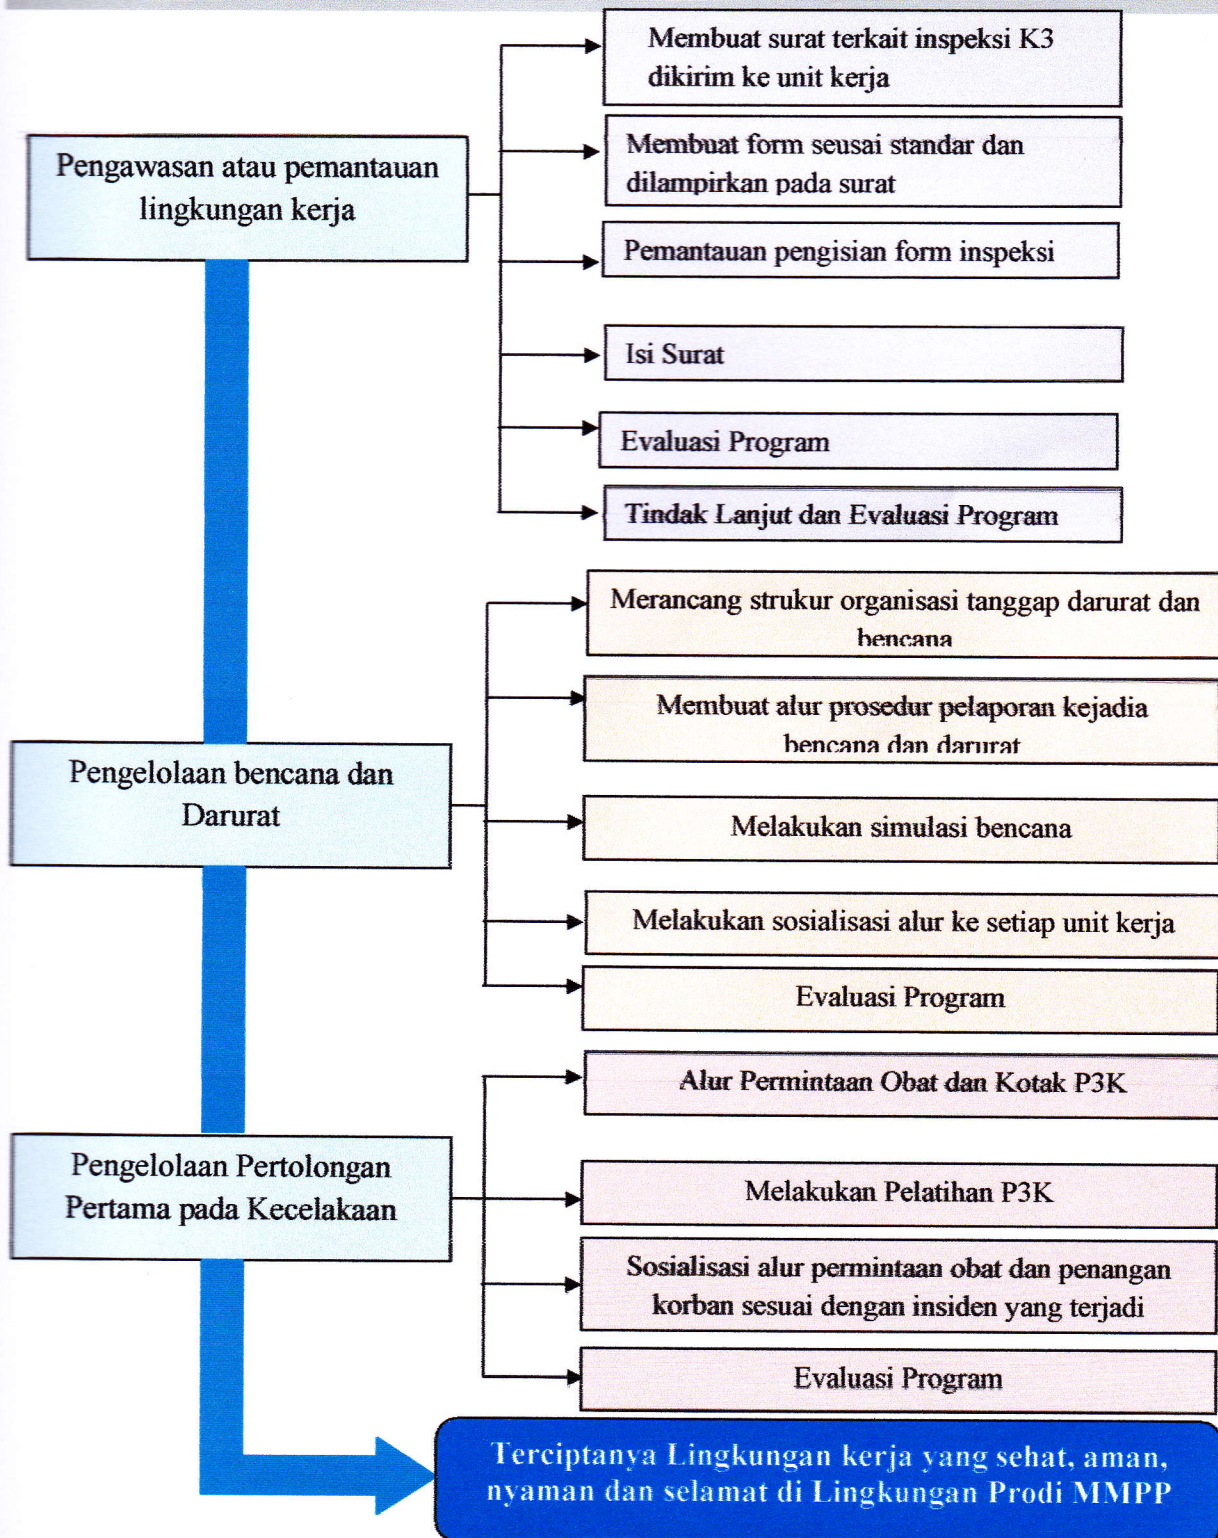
Pengawasan atau pemantauan lingkungan kerja

Membuat surat terkait inspeksi K3 dikirim ke unit kerja

Membuat form seusai standar dan dilampirkan pada surat

Pemantauan pengisian form inspeksi

Isi Surat

Evaluasi Program

Tindak Lanjut dan Evaluasi Program

Pengelolaan bencana dan Darurat

Merancang strukur organisasi tanggap darurat dan bencana

Membuat alur prosedur pelaporan kejadia bencana dan darurat

Melakukan simulasi bencana

Melakukan sosialisasi alur ke setiap unit kerja

Evaluasi Program

Pengelolaan Pertolongan Pertama pada Kecelakaan

Alur Permintaan Obat dan Kotak P3K

Melakukan Pelatihan P3K

Sosialisasi alur permintaan obat dan penangan korban sesuai dengan insiden yang terjadi

Evaluasi Program

Terciptanya Lingkungan kerja yang sehat, aman, nyaman dan selamat di Lingkungan Prodi MMPP